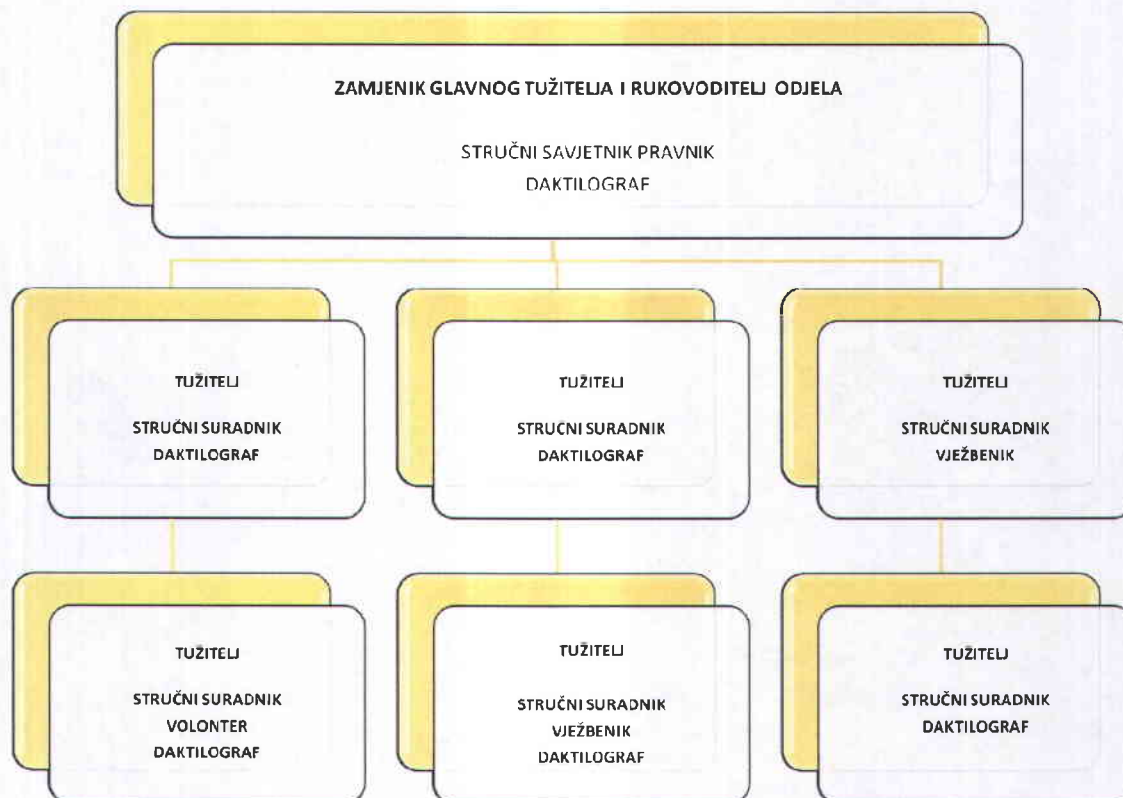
ZAMJENIK GLAVNOG TUŽITELJA I RUKOVODITELJ ODJELA

STRUČNI SAVJETNIK PRAVNIK
DAKTILOGRAF

TUŽITELJ

STRUČNI SURADNIK
DAKTILOGRAF

TUŽITELJ

STRUČNI SURADNIK
DAKTILOGRAF

TUŽITELJ

STRUČNI SURADNIK
VJEŽBENIK

TUŽITELJ

STRUČNI SURADNIK
VOLONTER
DAKTILOGRAF

TUŽITELJ

STRUČNI SURADNIK
VJEŽBENIK
DAKTILOGRAF

TUŽITELJ

STRUČNI SURADNIK
DAKTILOGRAF